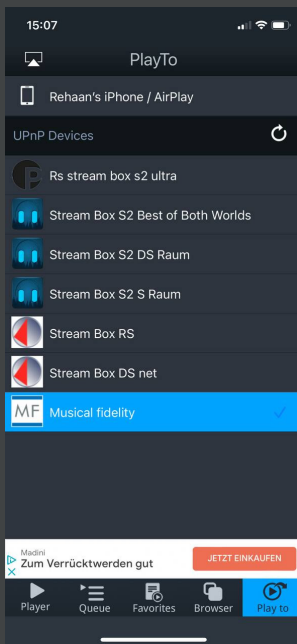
15:07

PlayTo

Rehaan's iPhone / AirPlay

UPnP Devices

Rs stream box s2 ultra

Stream Box S2 Best of Both Worlds

Stream Box S2 DS Raum

Stream Box S2 S Raum

Stream Box RS

Stream Box DS net

MF Musical fidelity

Madini
Zum Verrücktwerden gut
JETZT EINKAUFEN

Player Queue Favorites Browser Play to